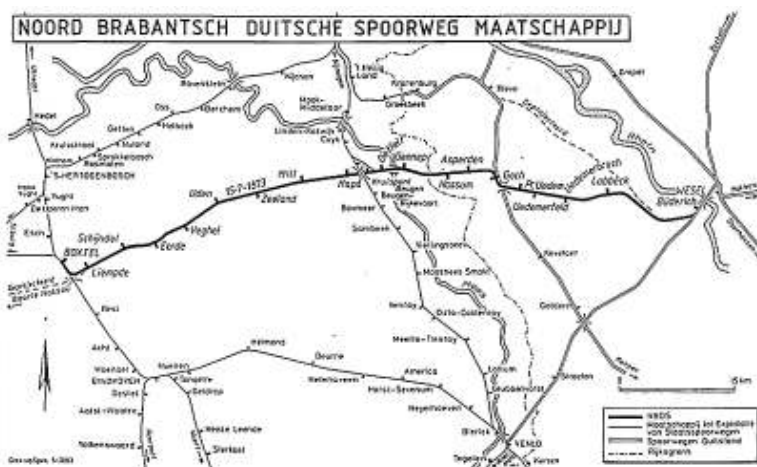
NOORD BRABANTSCH DUITSCHE SPOORWEG MAATSCHAPPIJ

Boxtel
Liempde
Schijndel
Eerde
Veghel
Uden
15-7-1873
Zeeland
Mill
Mook
Gennep
Afferden
Goch
Hassum
Pfalzdorf
Uedem
Uedemerfeld
Labbeck
Büderich
WESEL
Kevelaer
Geldern
Straelen
Nijmegen
Ravenstein
Oss
Geffen
Rosmalen
'S-HERTOGENBOSCH
Vught
Esch
Best
EINDHOVEN
Helmond
Deurne
America
Horst-Sevenum
Venray
Oploo
Boxmeer
Vierlingsbeek
Maashees Smakt
Wanssum
Blitterswijck
Meerlo-Tienray
Lottum
Grubbenvorst
Blerick
VENLO
Tegelen
Kempen
Cuyk
Kleve
Kranenburg
Groesbeek
Hedel
Geldrop
Heeze
Leende
Valkenswaard
Aalst-Waalre
Nuenen
Gemert
Milheeze
Bakel
Emmerich
Xanten
5 km
NBDS
Hoofdspoorwegen
Staatsspoorwegen
Spoorwegen Duitsland
Rijksgrens
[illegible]